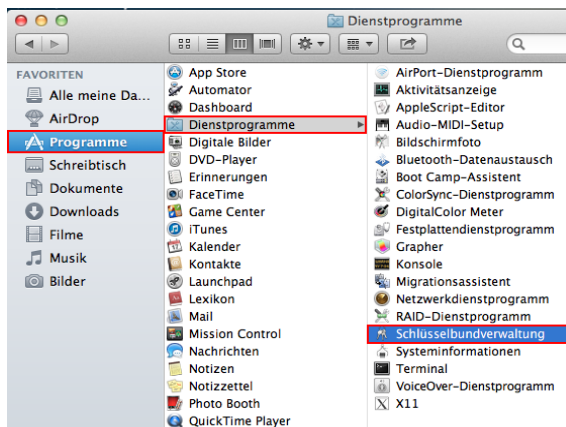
Dienstprogramme

FAVORITEN
Alle meine Da...
AirDrop
Programme
Schreibtisch
Dokumente
Downloads
Filme
Musik
Bilder

App Store
Automator
Dashboard
Dienstprogramme
Digitale Bilder
DVD-Player
Erinnerungen
FaceTime
Game Center
iTunes
Kalender
Kontakte
Launchpad
Lexikon
Mail
Mission Control
Nachrichten
Notizen
Notizzettel
Photo Booth
QuickTime Player

AirPort-Dienstprogramm
Aktivitätsanzeige
AppleScript-Editor
Audio-MIDI-Setup
Bildschirmfoto
Bluetooth-Datenaustausch
Boot Camp-Assistent
ColorSync-Dienstprogramm
DigitalColor Meter
Festplattendienstprogramm
Grapher
Konsole
Migrationsassistent
Netzwerkdienstprogramm
RAID-Dienstprogramm
Schlüsselbundverwaltung
Systeminformationen
Terminal
VoiceOver-Dienstprogramm
X11